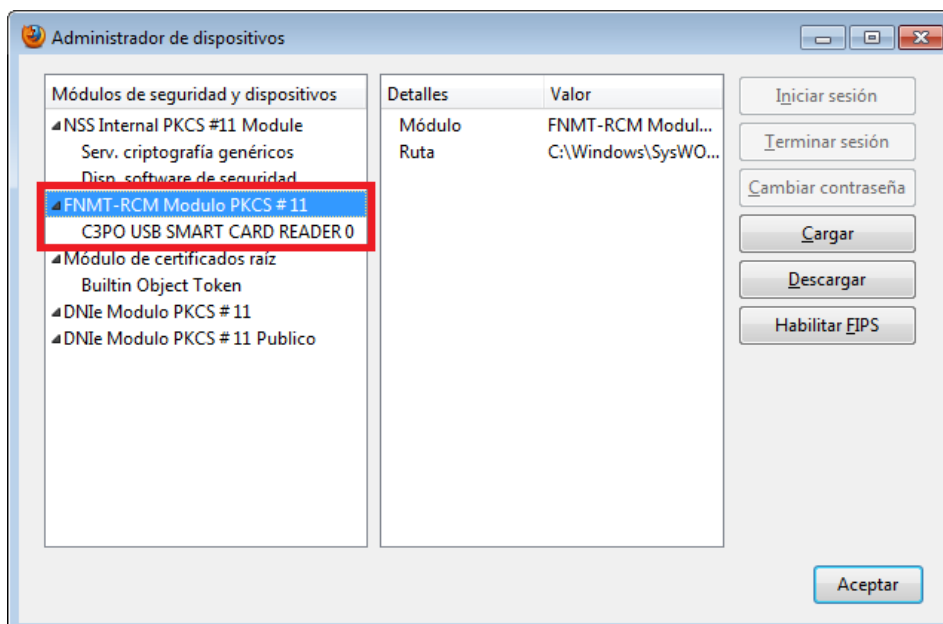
Administrador de dispositivos

Módulos de seguridad y dispositivos
NSS Internal PKCS #11 Module
Serv. criptografía genéricos
Disp. software de seguridad
FNMT-RCM Modulo PKCS # 11
C3PO USB SMART CARD READER 0
Módulo de certificados raíz
Builtin Object Token
DNIe Modulo PKCS # 11
DNIe Modulo PKCS # 11 Publico

| Detalles | Valor |
|---|---|
| Módulo | FNMT-RCM Modul... |
| Ruta | C:\Windows\SysWO... |

Iniciar sesión
Terminar sesión
Cambiar contraseña
Cargar
Descargar
Habilitar FIPS

Aceptar